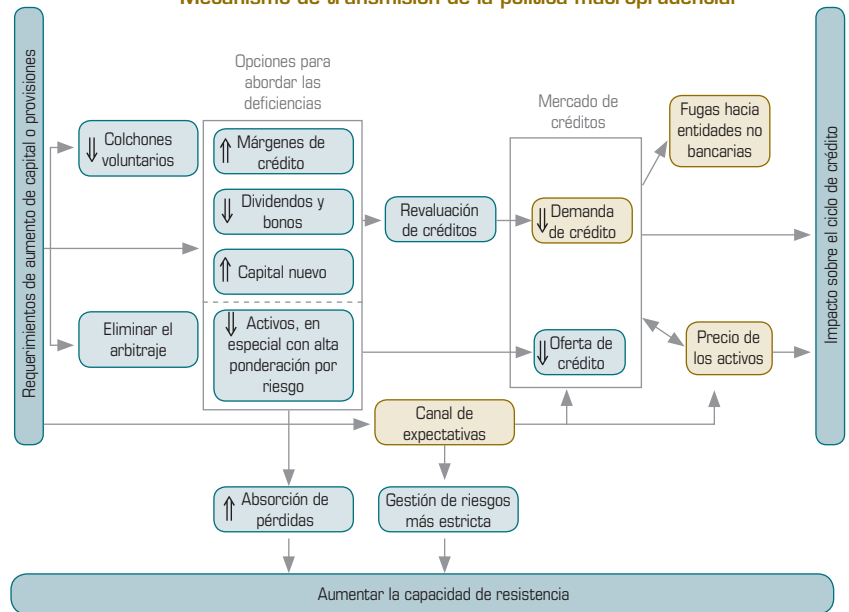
Mecanismo de transmisión de la política macroprudencial

Requerimientos de aumento de capital o provisiones

Opciones para abordar las deficiencias

⇓ Colchones voluntarios

⇑ Márgenes de crédito

⇓ Dividendos y bonos

⇑ Capital nuevo

Eliminar el arbitraje

⇓ Activos, en especial con alta ponderación por riesgo

Revaluación de créditos

Mercado de créditos

⇓ Demanda de crédito

⇓ Oferta de crédito

Fugas hacia entidades no bancarias

Precio de los activos

Canal de expectativas

⇑ Absorción de pérdidas

Gestión de riesgos más estricta

Impacto sobre el ciclo de crédito

Aumentar la capacidad de resistencia